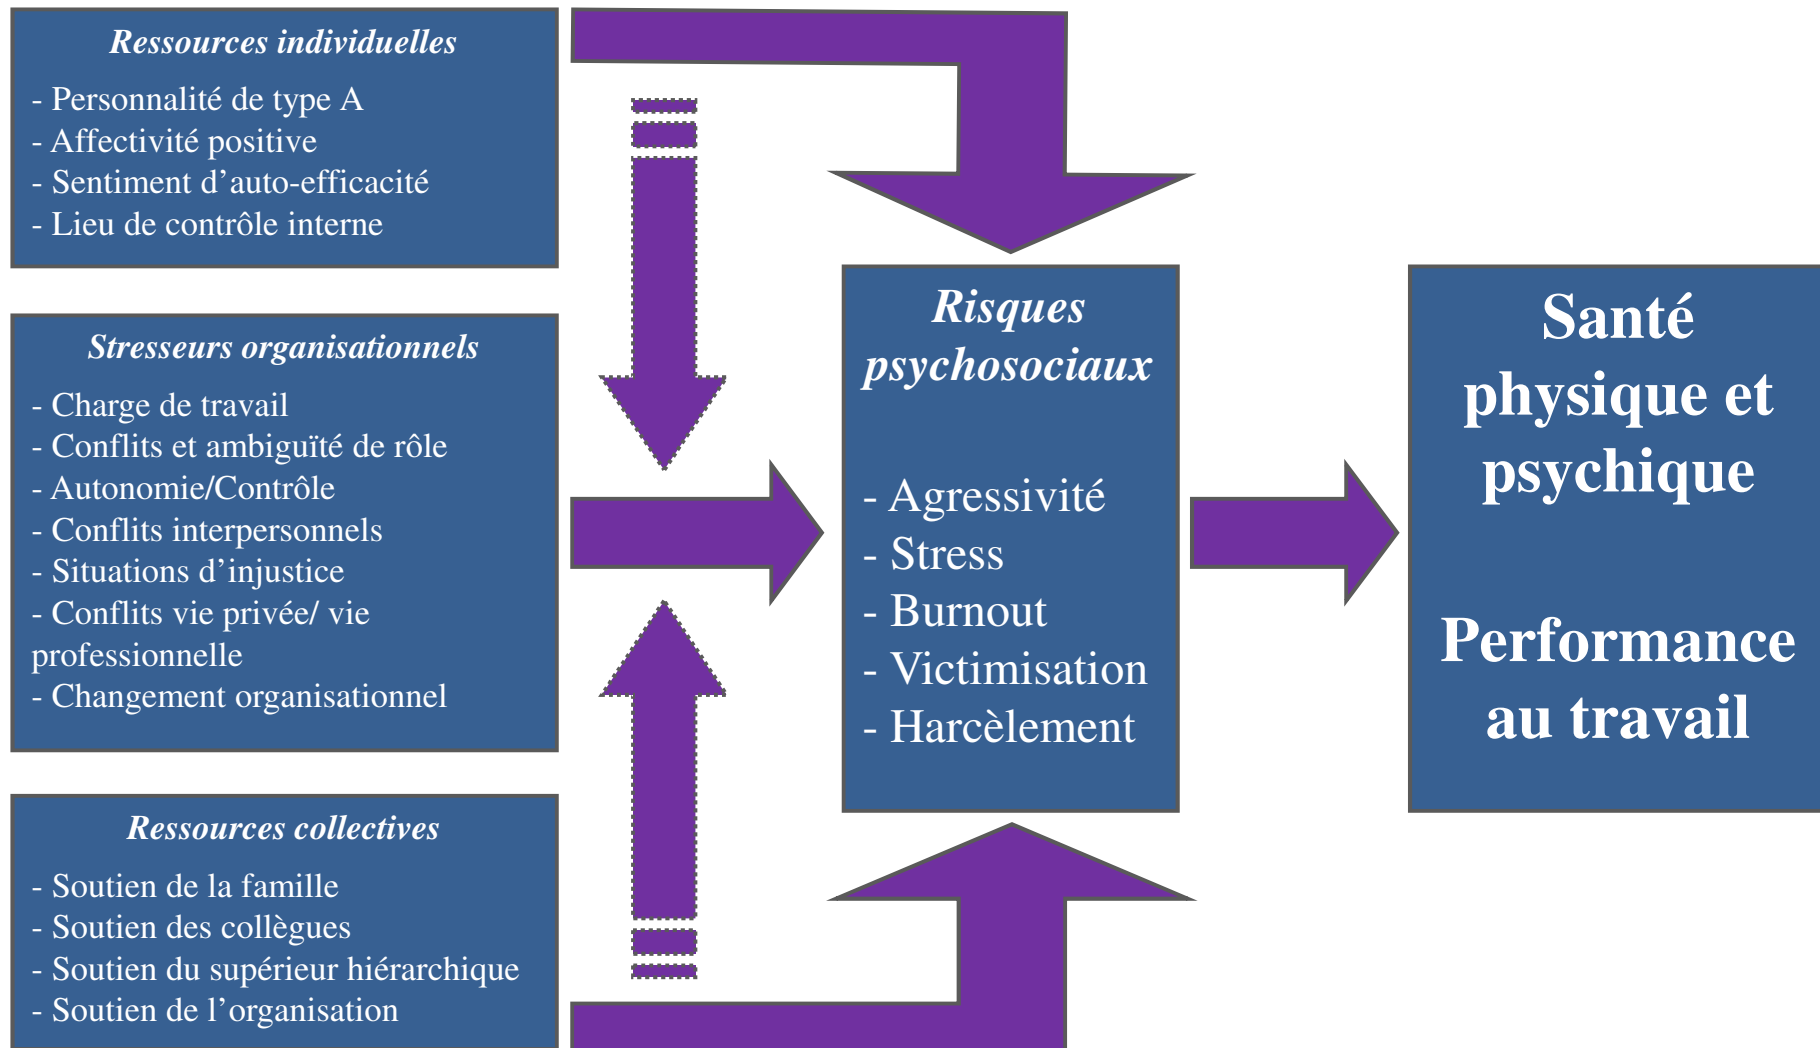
Ressources individuelles

- Personnalité de type A
- Affectivité positive
- Sentiment d'auto-efficacité
- Lieu de contrôle interne

Stresseurs organisationnels

- Charge de travail
- Conflits et ambiguïté de rôle
- Autonomie/Contrôle
- Conflits interpersonnels
- Situations d'injustice
- Conflits vie privée/ vie professionnelle
- Changement organisationnel

Ressources collectives

- Soutien de la famille
- Soutien des collègues
- Soutien du supérieur hiérarchique
- Soutien de l'organisation

Risques psychosociaux

- Agressivité
- Stress
- Burnout
- Victimisation
- Harcèlement

Santé physique et psychique

Performance au travail